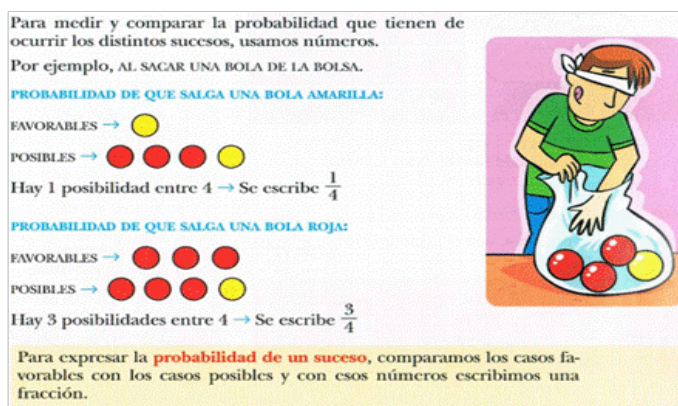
Para medir y comparar la probabilidad que tienen de ocurrir los distintos sucesos, usamos números.

Por ejemplo, AL SACAR UNA BOLA DE LA BOLSA.

PROBABILIDAD DE QUE SALGA UNA BOLA AMARILLA:

FAVORABLES →

POSIBLES →

Hay 1 posibilidad entre 4 → Se escribe $\frac{1}{4}$

PROBABILIDAD DE QUE SALGA UNA BOLA ROJA:

FAVORABLES →

POSIBLES →

Hay 3 posibilidades entre 4 → Se escribe $\frac{3}{4}$

Para expresar la probabilidad de un suceso, comparamos los casos favorables con los casos posibles y con esos números escribimos una fracción.